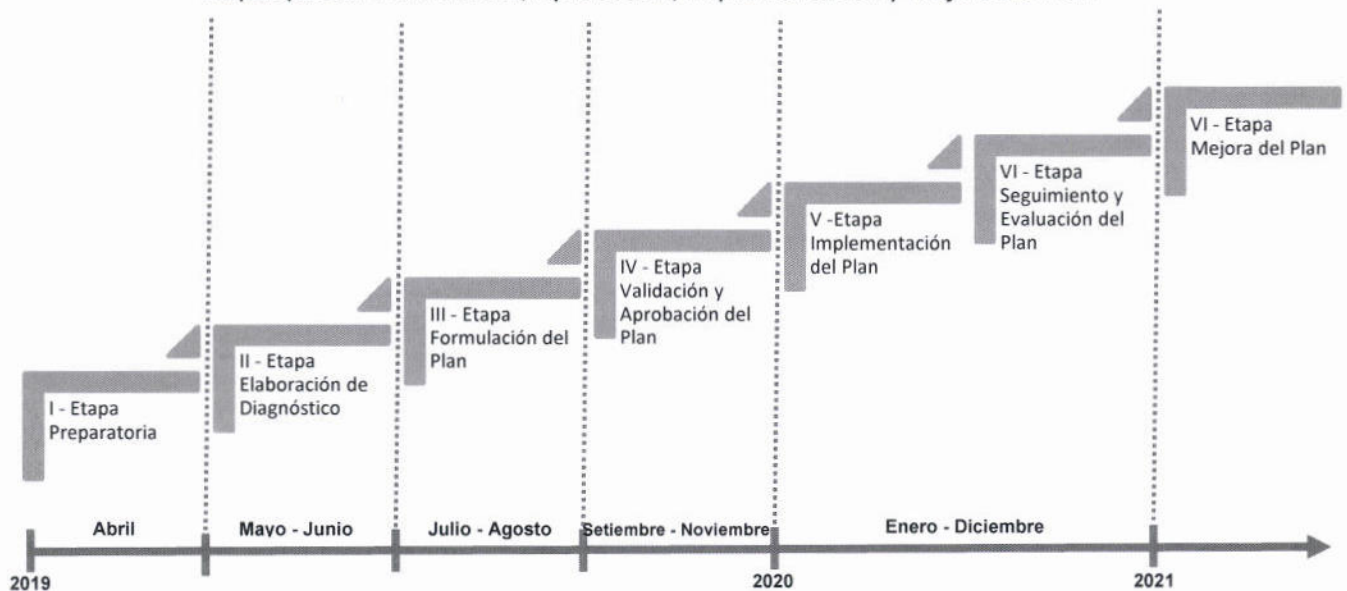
I - Etapa
Preparatoria

II - Etapa
Elaboración de
Diagnóstico

III - Etapa
Formulación del
Plan

IV - Etapa
Validación y
Aprobación del
Plan

V -Etapa
Implementación
del Plan

VI - Etapa
Seguimiento y
Evaluación del
Plan

VI - Etapa
Mejora del Plan

Abril
Mayo - Junio
Julio - Agosto
Setiembre - Noviembre
Enero - Diciembre

2019
2020
2021